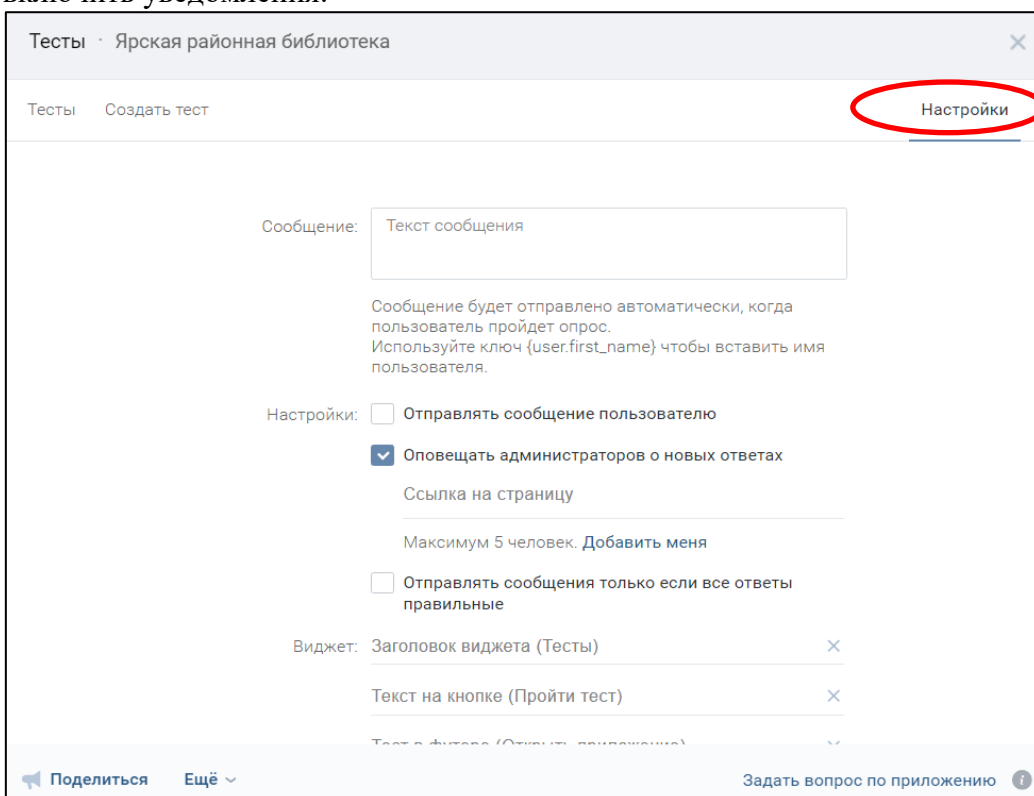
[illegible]

Тесты · Ярская районная библиотека

Тесты Создать тест Настройки

Сообщение: Текст сообщения

Сообщение будет отправлено автоматически, когда пользователь пройдет опрос.
Используйте ключ {user.first_name} чтобы вставить имя пользователя.

Настройки: Отправлять сообщение пользователю

Оповещать администраторов о новых ответах

Ссылка на страницу

Максимум 5 человек. Добавить меня

Отправлять сообщения только если все ответы правильные

Виджет: Заголовок виджета (Тесты)

Текст на кнопке (Пройти тест)

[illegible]

Поделиться Ещё

Задать вопрос по приложению